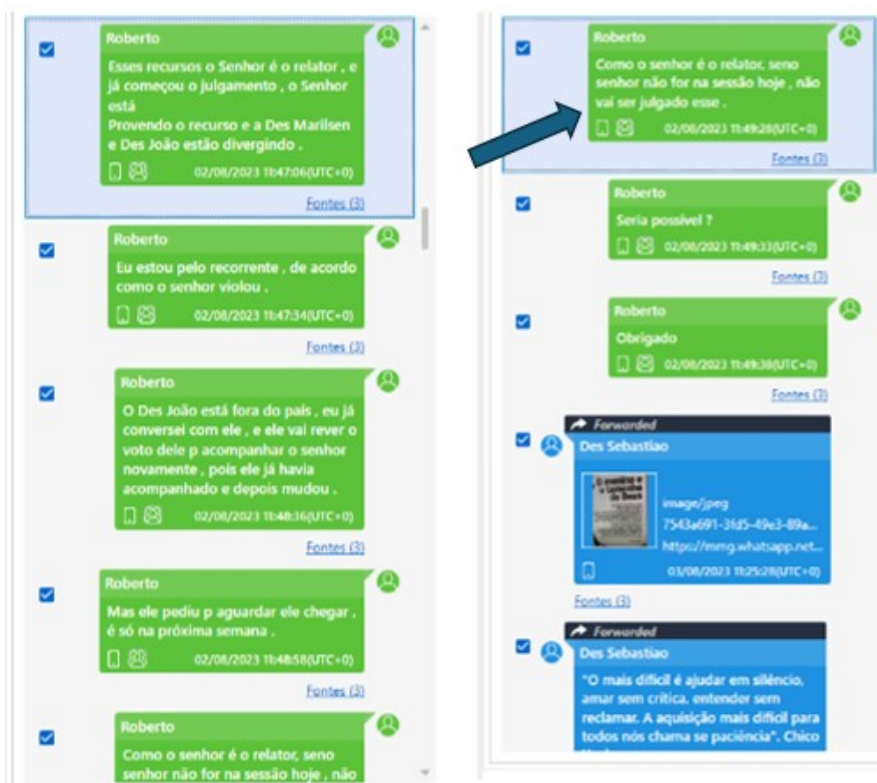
Roberto
Esses recursos o Senhor é o relator , e já começou o julgamento , o Senhor está
Provendo o recurso e a Des Marilsen e Des João estão divergindo .
02/08/2023 11:47:06(UTC+0)
Fontes (3)

Roberto
Eu estou pelo recorrente , de acordo como o senhor violou .
02/08/2023 11:47:34(UTC+0)
Fontes (3)

Roberto
O Des João está fora do pais , eu já conversei com ele , e ele vai rever o voto dele p acompanhar o senhor novamente , pois ele já havia acompanhado e depois mudou .
02/08/2023 11:48:36(UTC+0)
Fontes (3)

Roberto
Mas ele pediu p aguardar ele chegar , é só na próxima semana .
02/08/2023 11:48:58(UTC+0)
Fontes (3)

Roberto
Como o senhor é o relator, seno senhor não for na sessão hoje , não

Roberto
Como o senhor é o relator, seno senhor não for na sessão hoje , não vai ser julgado esse .
02/08/2023 11:49:28(UTC+0)
Fontes (3)

Roberto
Seria possível ?
02/08/2023 11:49:33(UTC+0)
Fontes (3)

Roberto
Obrigado
02/08/2023 11:49:38(UTC+0)
Fontes (3)

Forwarded
Des Sebastiao
image/jpeg
7543a691-3fd5-49e3-89a...
https://mmg.whatsapp.net...
03/08/2023 11:25:28(UTC+0)
Fontes (3)

Forwarded
Des Sebastiao
"O mais difícil é ajudar em silêncio, amar sem crítica, entender sem reclamar. A aquisição mais difícil para todos nós chama se paciência". Chico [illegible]